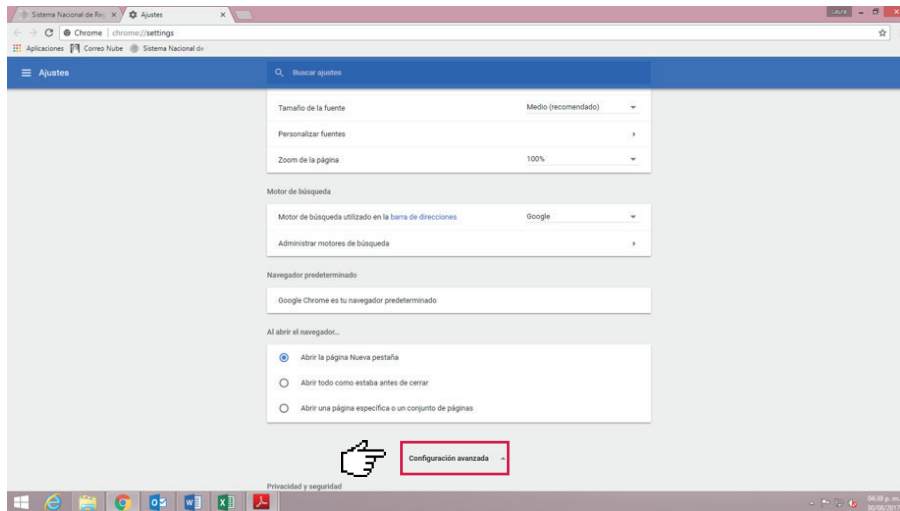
Sistema Nacional de Re ×
Ajustes ×
Laura
Chrome | chrome://settings
Aplicaciones
Correo Nube
Sistema Nacional de
Ajustes
Buscar ajustes
Tamaño de la fuente
Medio (recomendado)
Personalizar fuentes
Zoom de la página
100%
Motor de búsqueda
Motor de búsqueda utilizado en la barra de direcciones
Google
Administrar motores de búsqueda
Navegador predeterminado
Google Chrome es tu navegador predeterminado
Al abrir el navegador...
Abrir la página Nueva pestaña
Abrir todo como estaba antes de cerrar
Abrir una página específica o un conjunto de páginas
Configuración avanzada
Privacidad y seguridad
04:38 p. m.
30/06/2017